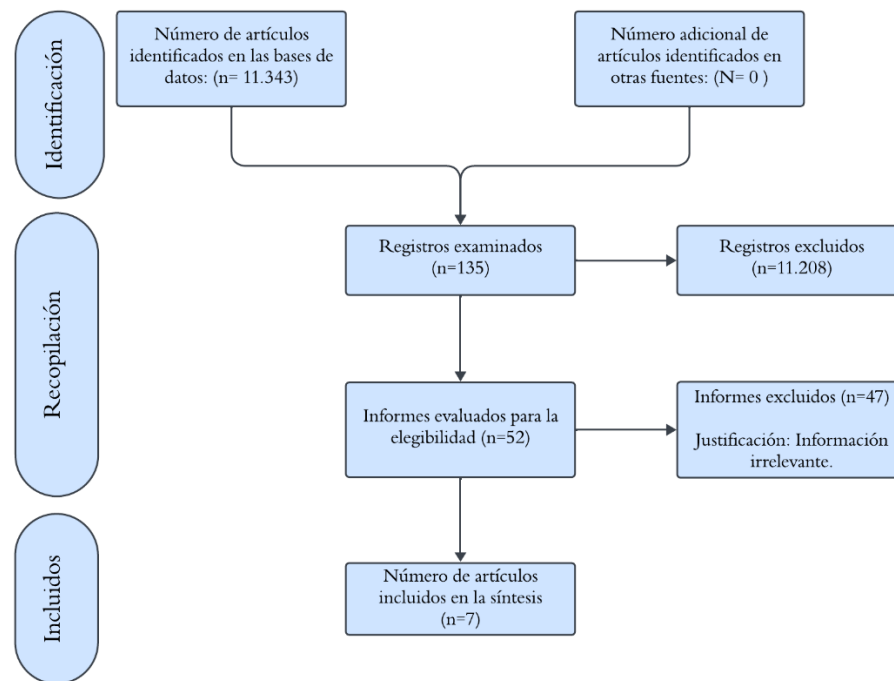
Identificación

Número de artículos identificados en las bases de datos: (n= 11.343)

Número adicional de artículos identificados en otras fuentes: (N= 0 )

Recopilación

Registros examinados (n=135)

Registros excluidos (n=11.208)

Informes evaluados para la elegibilidad (n=52)

Informes excluidos (n=47)

Justificación: Información irrelevante.

Incluidos

Número de artículos incluidos en la síntesis (n=7)